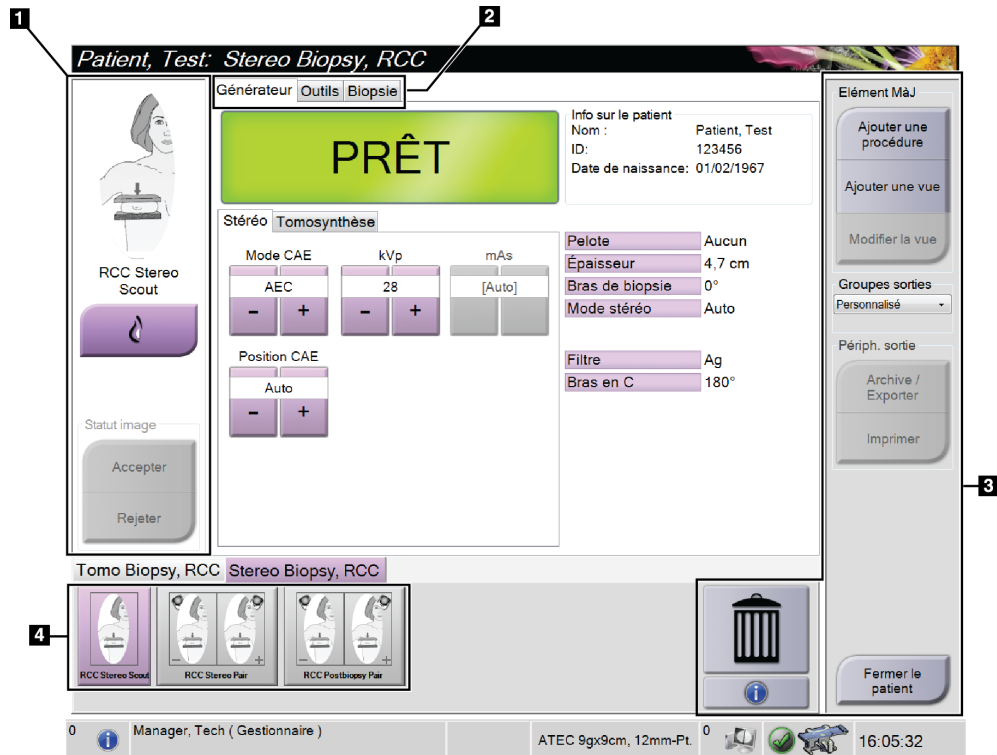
1
2
Patient, Test: Stereo Biopsy, RCC
Générateur | Outils | Biopsie

PRÊT

Info sur le patient
Nom : Patient, Test
ID: 123456
Date de naissance: 01/02/1967

RCC Stereo Scout

Stéréo | Tomosynthèse

Mode CAE
AEC
– +

kVp
28
– +

mAs
[Auto]

Position CAE
Auto
– +

| Pelote | Aucun |
|---|---|
| Épaisseur | 4,7 cm |
| Bras de biopsie | 0° |
| Mode stéréo | Auto |

| Filtre | Ag |
|---|---|
| Bras en C | 180° |

Statut image
Accepter
Rejeter

Elément MàJ
Ajouter une procédure
Ajouter une vue
Modifier la vue

Groupes sorties
Personnalisé

Périph. sortie
Archive / Exporter
Imprimer

3

Tomo Biopsy, RCC | Stereo Biopsy, RCC

4
RCC Stereo Scout
RCC Stereo Pair
RCC Postbiopsy Pair

Fermer le patient

0 Manager, Tech ( Gestionnaire ) ATEC 9gx9cm, 12mm-Pt. 0 16:05:32